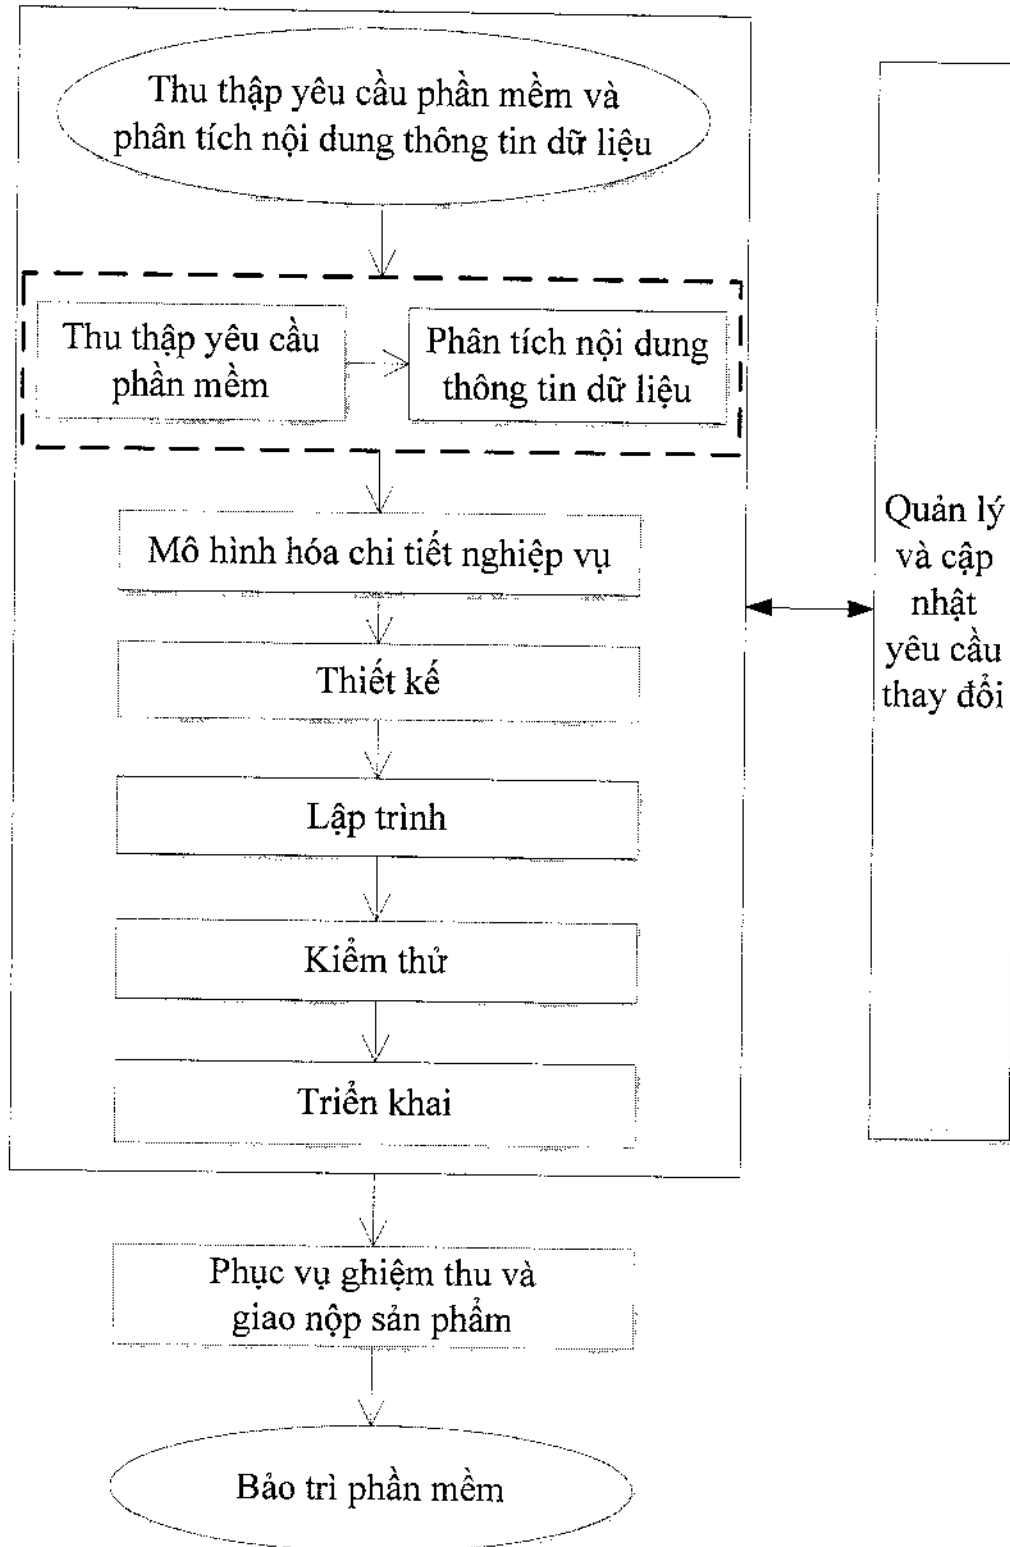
Thu thập yêu cầu phần mềm và phân tích nội dung thông tin dữ liệu

Thu thập yêu cầu phần mềm

Phân tích nội dung thông tin dữ liệu

Mô hình hóa chi tiết nghiệp vụ

Thiết kế

Lập trình

Kiểm thử

Triển khai

Quản lý và cập nhật yêu cầu thay đổi

Phục vụ ghiệm thu và giao nộp sản phẩm

Bảo trì phần mềm